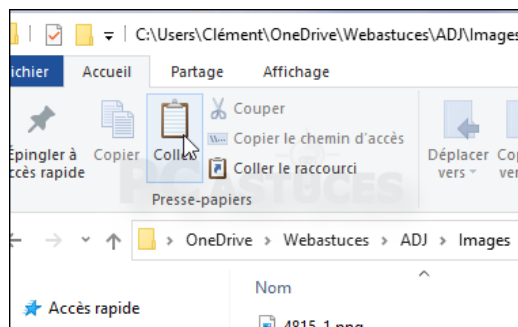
C:\Users\Clément\OneDrive\Webastuces\ADJ\Images

ichier
Accueil
Partage
Affichage

Épingler à
ccès rapide
Copier
Coller
Couper
Copier le chemin d'accès
Coller le raccourci
Presse-papiers
Déplacer
vers
Co
ve

OneDrive > Webastuces > ADJ > Images

Nom
Accès rapide
4815-1.png